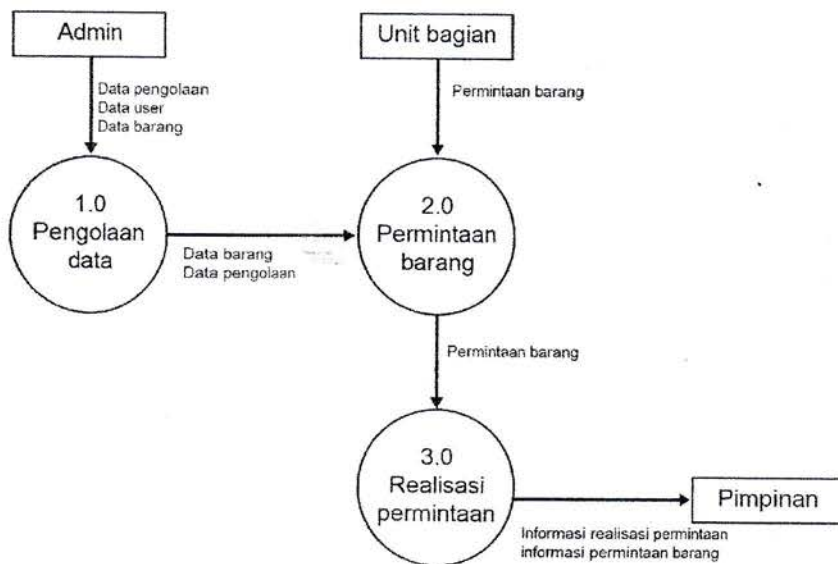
Admin

Unit bagian

Data pengolaan
Data user
Data barang

Permintaan barang

1.0
Pengolaan
data

Data barang
Data pengolaan

2.0
Permintaan
barang

Permintaan barang

3.0
Realisasi
permintaan

Pimpinan

Informasi realisasi permintaan
informasi permintaan barang